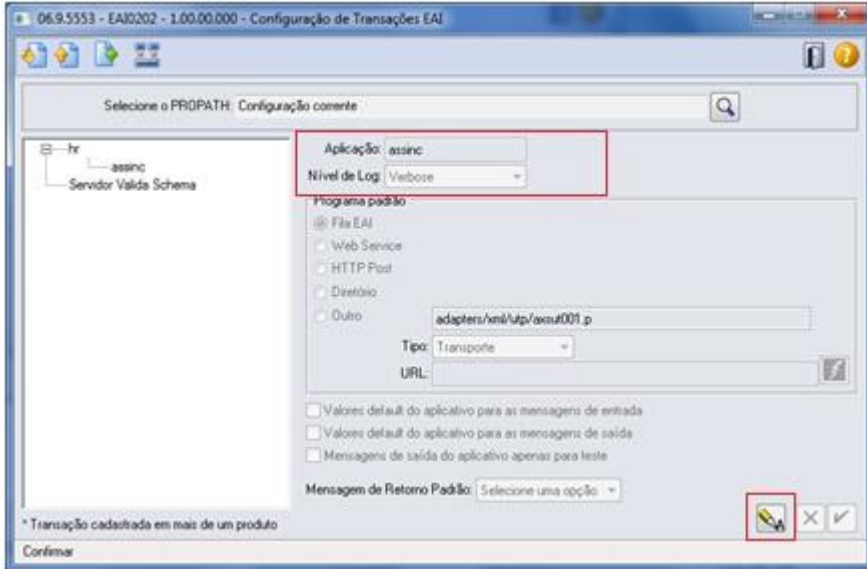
06.9.5553 - EAI0202 - 1.00.00.000 - Configuração de Transações EAI

Selecione o PROPATH: Configuração corrente

hr
assinc
Servidor Valida Schema

Aplicação: assinc
Nível de Log: Verbose

Programa padrão
Fila EAI
Web Service
HTTP Post
Diretório
Outro
adapters/xml/utp/axout001.p
Tipo: Transporte
URL:

Valores default do aplicativo para as mensagens de entrada
Valores default do aplicativo para as mensagens de saída
Mensagens de saída do aplicativo apenas para teste

Mensagem de Retorno Padrão: Selecione uma opção

* Transação cadastrada em mais de um produto

Confirmar